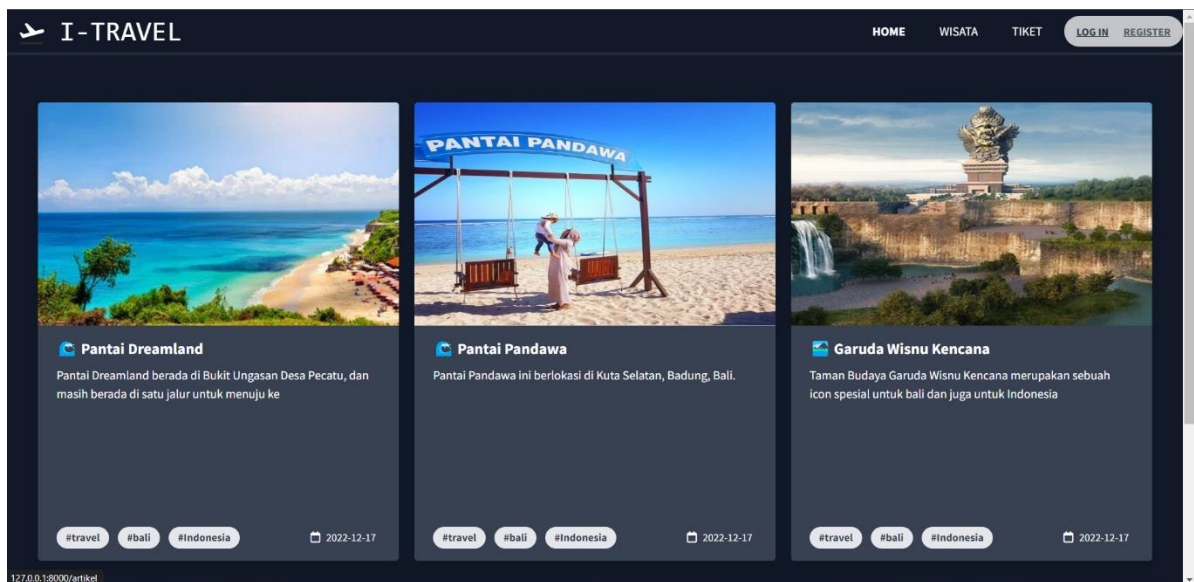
I-TRAVEL

HOME WISATA TIKET LOG IN REGISTER

PANTAI PANDAWA

Pantai Dreamland

Pantai Dreamland berada di Bukit Ungasan Desa Pecatu, dan masih berada di satu jalur untuk menuju ke

#travel #bali #Indonesia 2022-12-17

Pantai Pandawa

Pantai Pandawa ini berlokasi di Kuta Selatan, Badung, Bali.

#travel #bali #Indonesia 2022-12-17

Garuda Wisnu Kencana

Taman Budaya Garuda Wisnu Kencana merupakan sebuah icon spesial untuk bali dan juga untuk Indonesia

#travel #bali #Indonesia 2022-12-17

127.0.0.1:8000/artikel